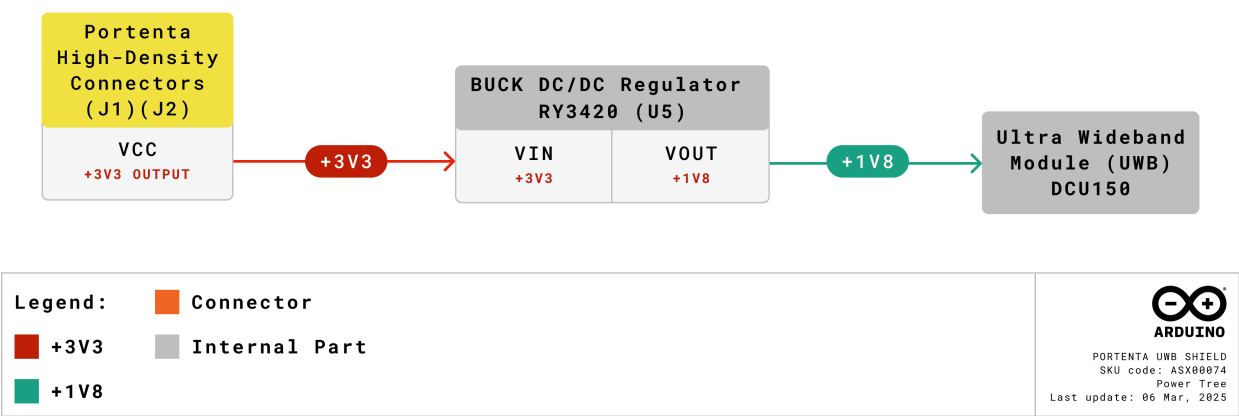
Portenta High-Density Connectors (J1)(J2)

VCC
+3V3 OUTPUT

+3V3

BUCK DC/DC Regulator RY3420 (U5)

VIN
+3V3

VOUT
+1V8

+1V8

Ultra Wideband Module (UWB) DCU150

Legend:
Connector
+3V3
Internal Part
+1V8

ARDUINO
PORTENTA UWB SHIELD
SKU code: ASX00074
Power Tree
Last update: 06 Mar, 2025